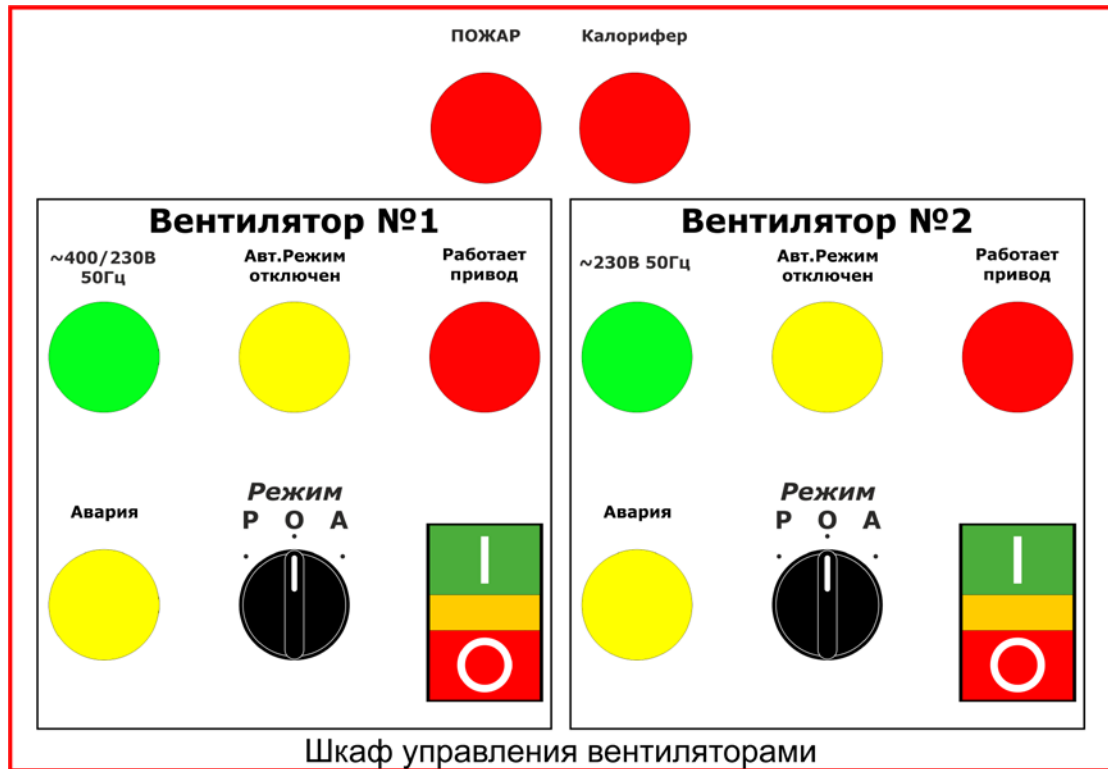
ПОЖАР

Калорифер

Вентилятор №1

~400/230В 50Гц

Авт.Режим отключен

Работает привод

Авария

Режим
Р О А

I

O

Вентилятор №2

~230В 50Гц

Авт.Режим отключен

Работает привод

Авария

Режим
Р О А

I

O

Шкаф управления вентиляторами